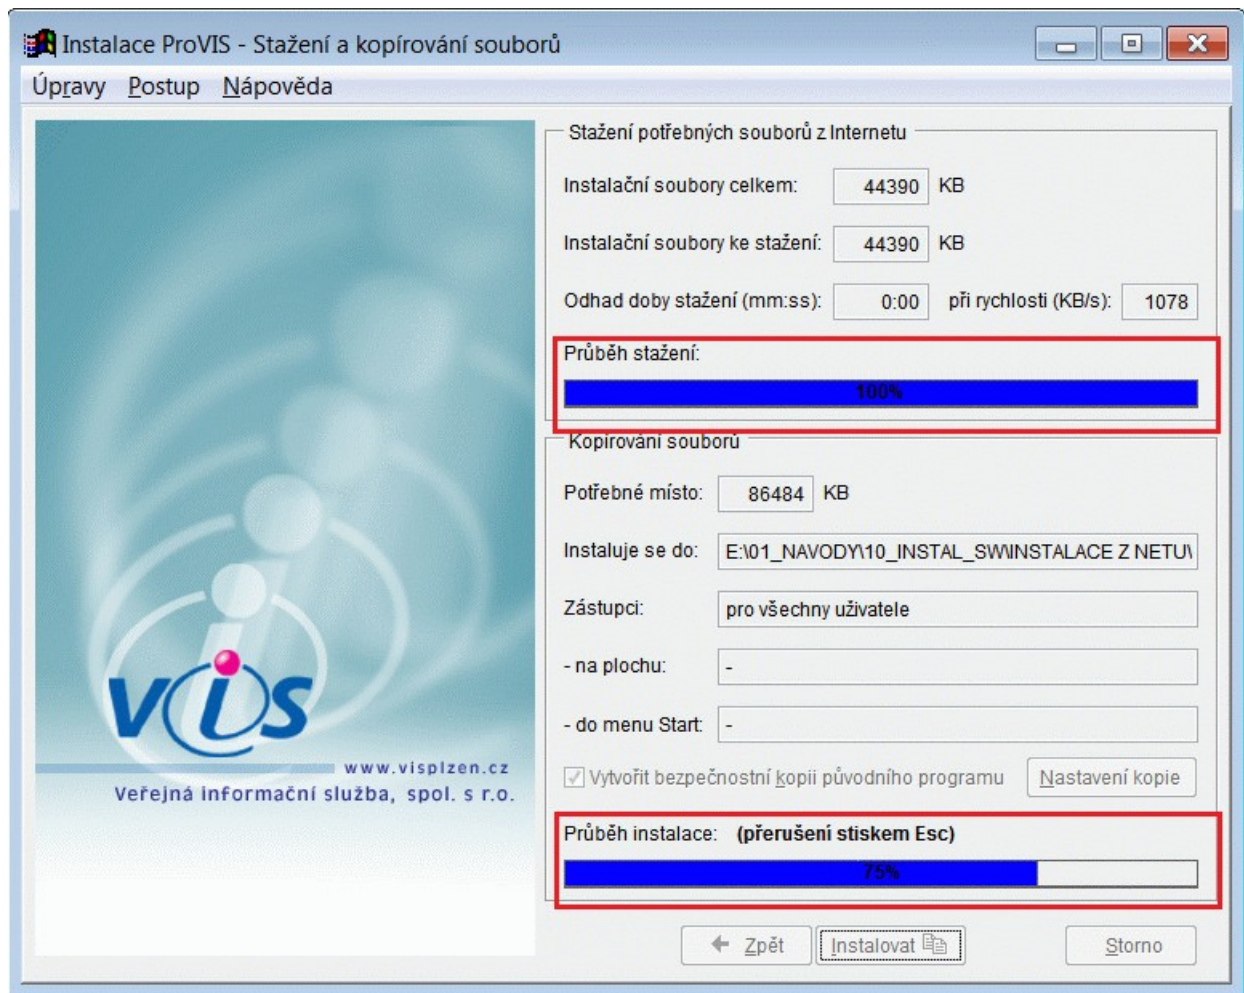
Instalace ProVIS - Stažení a kopírování souborů

Úpravy Postup Nápověda

vis
www.visplzen.cz
Veřejná informační služba, spol. s r.o.

Stažení potřebných souborů z Internetu

Instalační soubory celkem: 44390 KB

Instalační soubory ke stažení: 44390 KB

Odhad doby stažení (mm:ss): 0:00 při rychlosti (KB/s): 1078

Průběh stažení:

100%

Kopírování souborů

Potřebné místo: 86484 KB

Instaluje se do: E:\01_NAVODY\10_INSTAL_SW\INSTALACE Z NETU\

Zástupci: pro všechny uživatele

- na plochu: -

- do menu Start: -

Vytvořit bezpečnostní kopii původního programu

Nastavení kopie

Průběh instalace: (přerušení stiskem Esc)

75%

Zpět

Instalovat

Storno